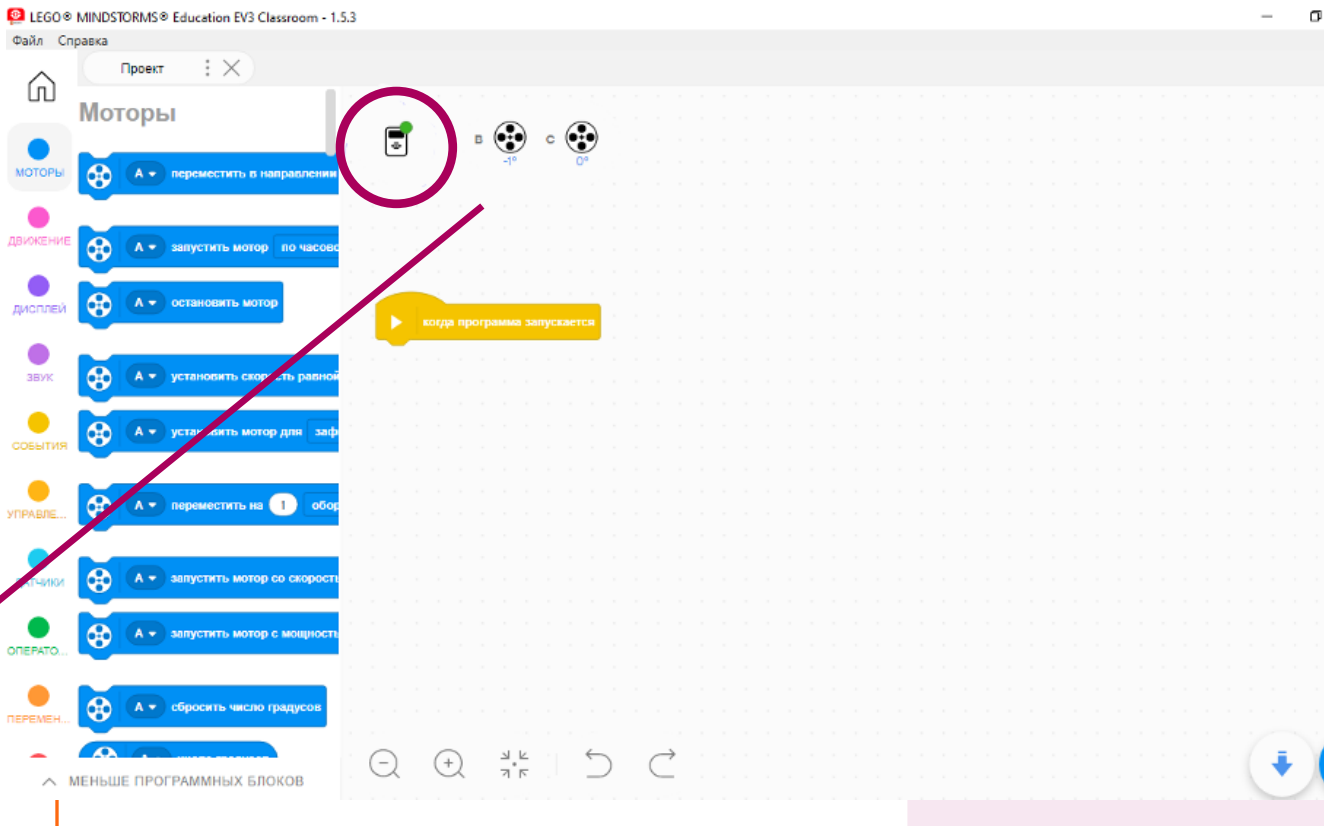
LEGO® MINDSTORMS® Education EV3 Classroom - 1.5.3

Файл Справка

Проект

Моторы

МОТОРЫ

ДВИЖЕНИЕ

ДИСПЛЕЙ

ЗВУК

СОБЫТИЯ

УПРАВЛЕ...

ДАТЧИКИ

ОПЕРАТО...

ПЕРЕМЕН...

A переместить в направлении

A запустить мотор по часово

A остановить мотор

A установить скорость равной

A установить мотор для зафи

A переместить на 1 обор

A запустить мотор со скорость

A запустить мотор с мощность

A сбросить число градусов

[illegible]

МЕНЬШЕ ПРОГРАММНЫХ БЛОКОВ

B -1°

C 0°

когда программа запускается